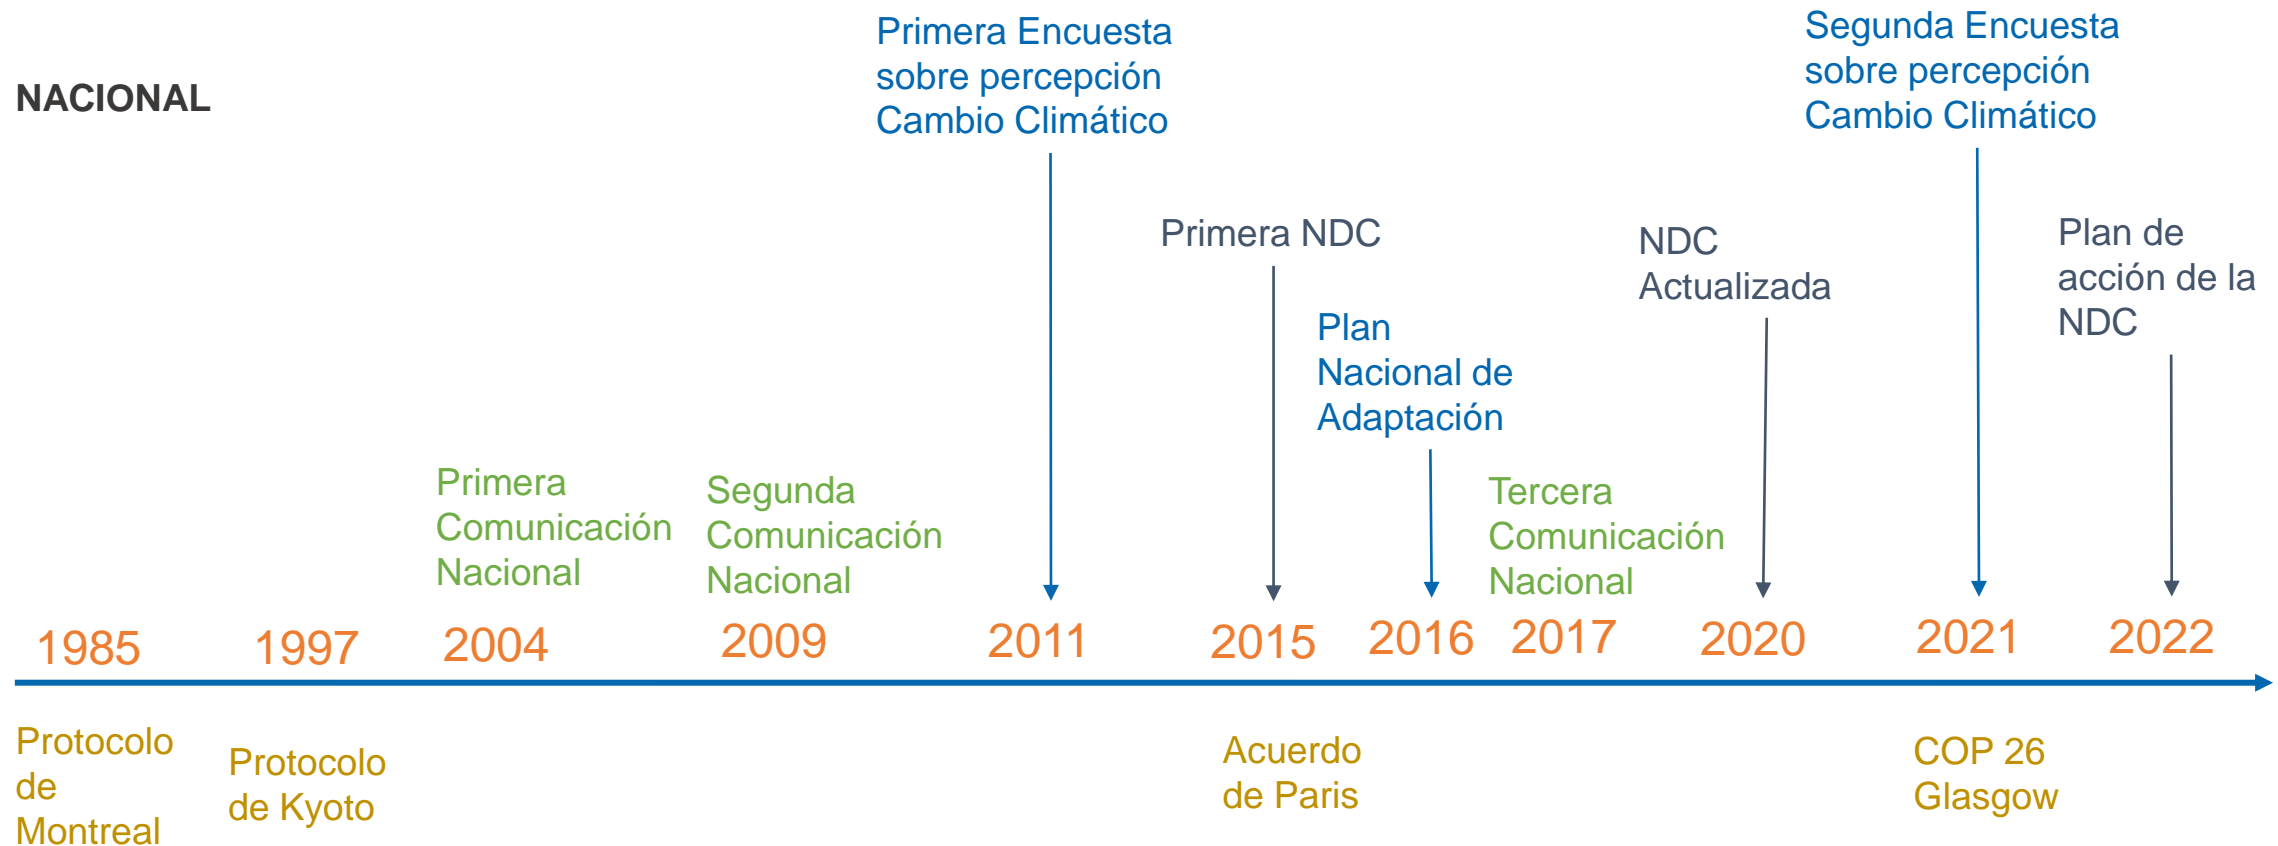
NACIONAL

Primera Encuesta sobre percepción Cambio Climático

Segunda Encuesta sobre percepción Cambio Climático

Primera NDC

NDC Actualizada

Plan de acción de la NDC

Plan Nacional de Adaptación

Primera Comunicación Nacional

Segunda Comunicación Nacional

Tercera Comunicación Nacional

1985 1997 2004 2009 2011 2015 2016 2017 2020 2021 2022

Protocolo de Montreal

Protocolo de Kyoto

Acuerdo de Paris

COP 26 Glasgow